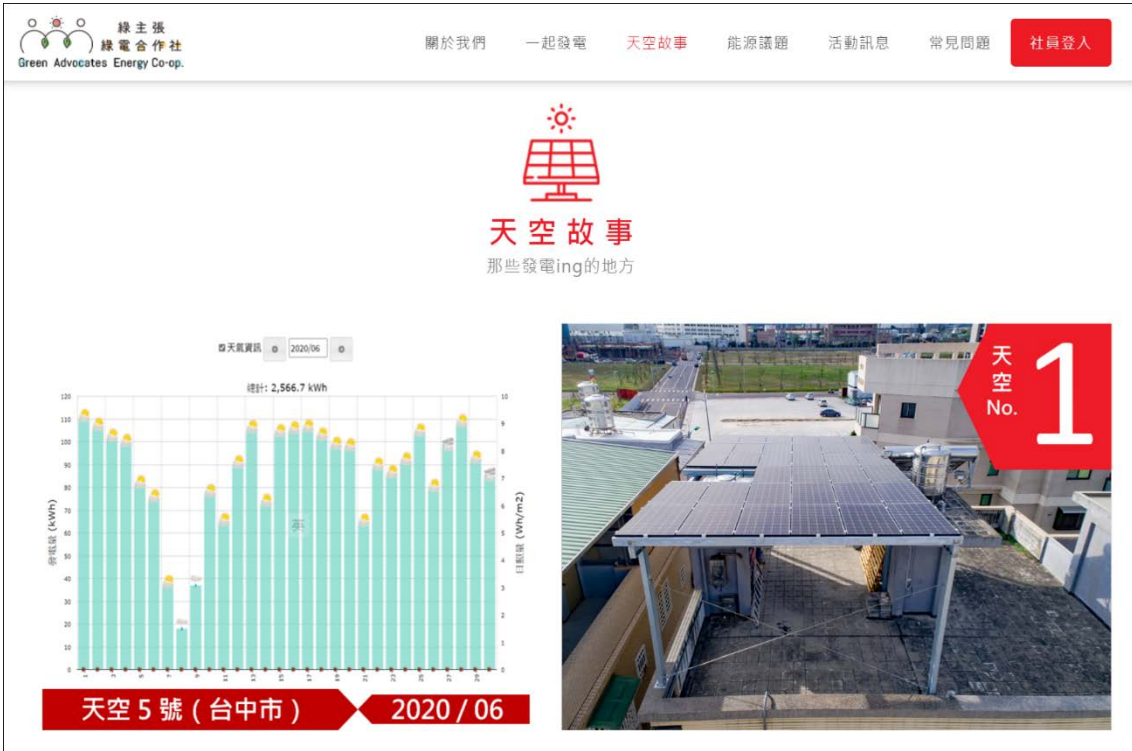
綠主張
綠電合作社
Green Advocates Energy Co-op.

關於我們　一起發電　天空故事　能源議題　活動訊息　常見問題　社員登入

天空故事
那些發電ing的地方

天氣資訊　2020/06

總計: 2,566.7 kWh

發電量 (kWh)
日照量 (Wh/m2)

120
110
100
90
80
70
60
50
40
30
20
10
0

10
9
8
7
6
5
4
3
2
1
0

天空 5 號 ( 台中市 )　2020 / 06

天空 No. 1